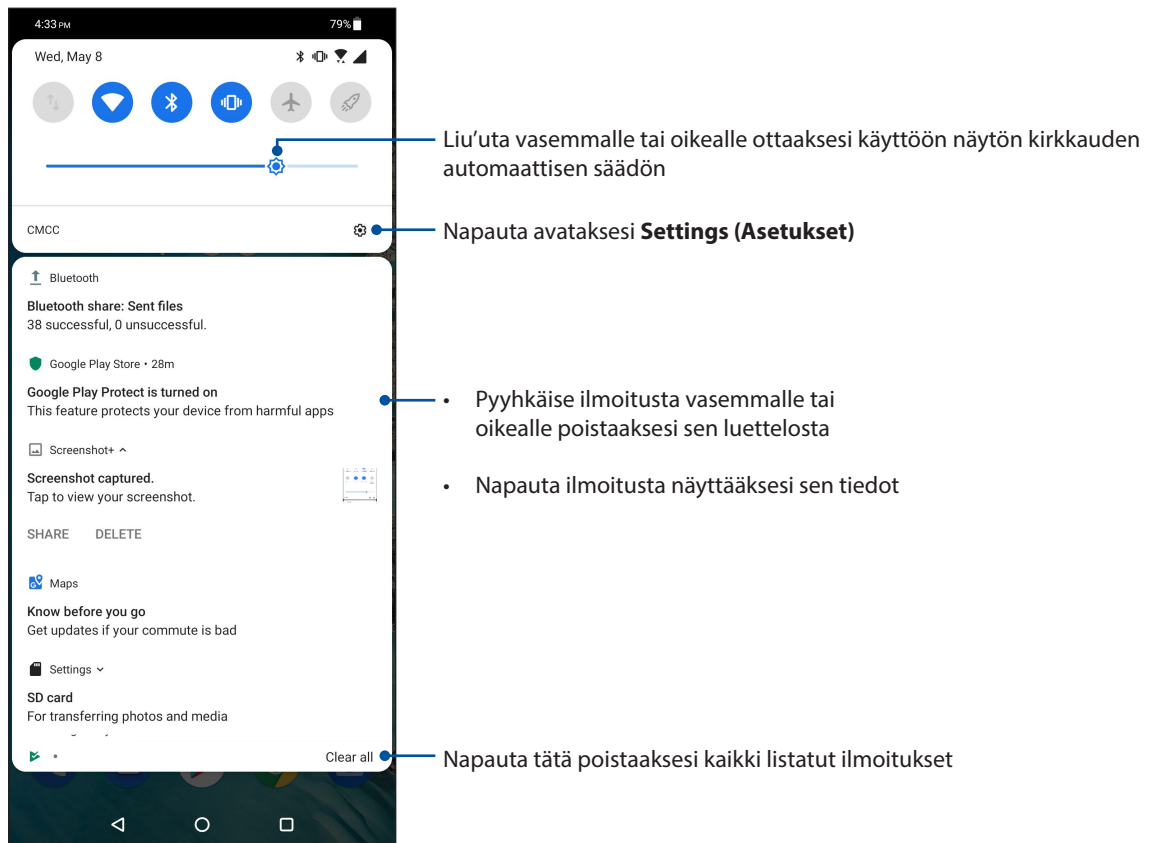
4:33 PM
79%

Wed, May 8

Liu'uta vasemmalle tai oikealle ottaaksesi käyttöön näytön kirkkauden automaattisen säädön

CMCC

Napauta avataksesi **Settings (Asetukset)**

Bluetooth

Bluetooth share: Sent files
38 successful, 0 unsuccessful.

Google Play Store • 28m

Google Play Protect is turned on
This feature protects your device from harmful apps

Screenshot+

Screenshot captured.
Tap to view your screenshot.

SHARE DELETE

Maps

Know before you go
Get updates if your commute is bad

Settings

SD card
For transferring photos and media

Clear all

• Pyyhkäise ilmoitusta vasemmalle tai oikealle poistaaksesi sen luettelosta

• Napauta ilmoitusta näyttääksesi sen tiedot

Napauta tätä poistaaksesi kaikki listatut ilmoitukset